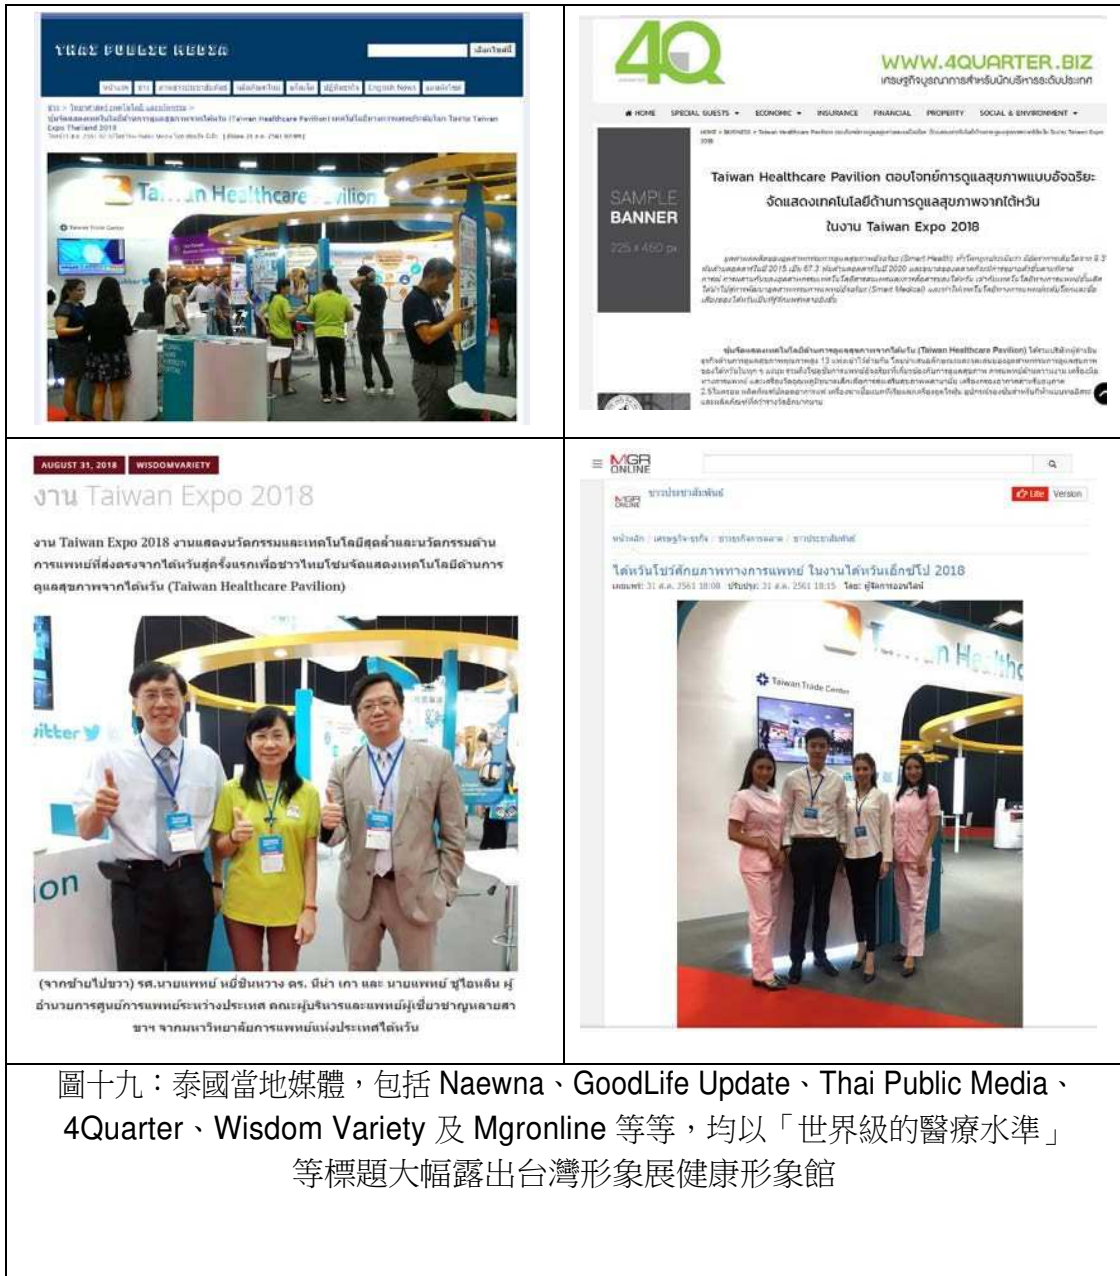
THAI PUBLIC MEDIA

เลือกวันที่

หน้าแรก | ข่าว | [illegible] | English News | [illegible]

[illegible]

Taiwan Healthcare Pavilion

Taiwan Trade Center

WWW.4QUARTER.BIZ

เศรษฐกิจบูรณาการสำหรับนักบริหารระดับประเทศ

HOME | SPECIAL GUESTS | ECONOMIC | INSURANCE | FINANCIAL | PROPERTY | SOCIAL & ENVIRONMENT

SAMPLE BANNER

225 x 460 px

Taiwan Healthcare Pavilion ตอบโจทย์การดูแลสุขภาพแบบอัจฉริยะ จัดแสดงเทคโนโลยีด้านการดูแลสุขภาพจากไต้หวัน ในงาน Taiwan Expo 2018

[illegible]

AUGUST 31, 2018 | WISDOMVARIETY

งาน Taiwan Expo 2018

งาน Taiwan Expo 2018 งานแสดงนวัตกรรมและเทคโนโลยีสุดล้ำและนวัตกรรมด้านการแพทย์ที่ส่งตรงจากไต้หวันสู่ครั้งแรกเพื่อชาวไทยโชนจัดแสดงเทคโนโลยีด้านการดูแลสุขภาพจากไต้หวัน (Taiwan Healthcare Pavilion)

(จากซ้ายไปขวา) รศ.นายแพทย์ หมี่ชินหวาง ดร. นีน่า เกา และ นายแพทย์ ชูไอหลิน ผู้อำนวยการศูนย์การแพทย์ระหว่างประเทศ คณะผู้บริหารและแพทย์ผู้เชี่ยวชาญหลายสาขาฯ จากมหาวิทยาลัยการแพทย์แห่งประเทศไต้หวัน

MGR ONLINE

ข่าวประชาสัมพันธ์

Lite Version

ไต้หวันโชว์ศักยภาพทางการแพทย์ ในงานไต้หวันเอ็กซ์โป 2018

Taiwan Trade Center

圖十九：泰國當地媒體，包括 Naewna、GoodLife Update、Thai Public Media、4Quarter、Wisdom Variety 及 Mgronline 等等，均以「世界級的醫療水準」等標題大幅露出台灣形象展健康形象館